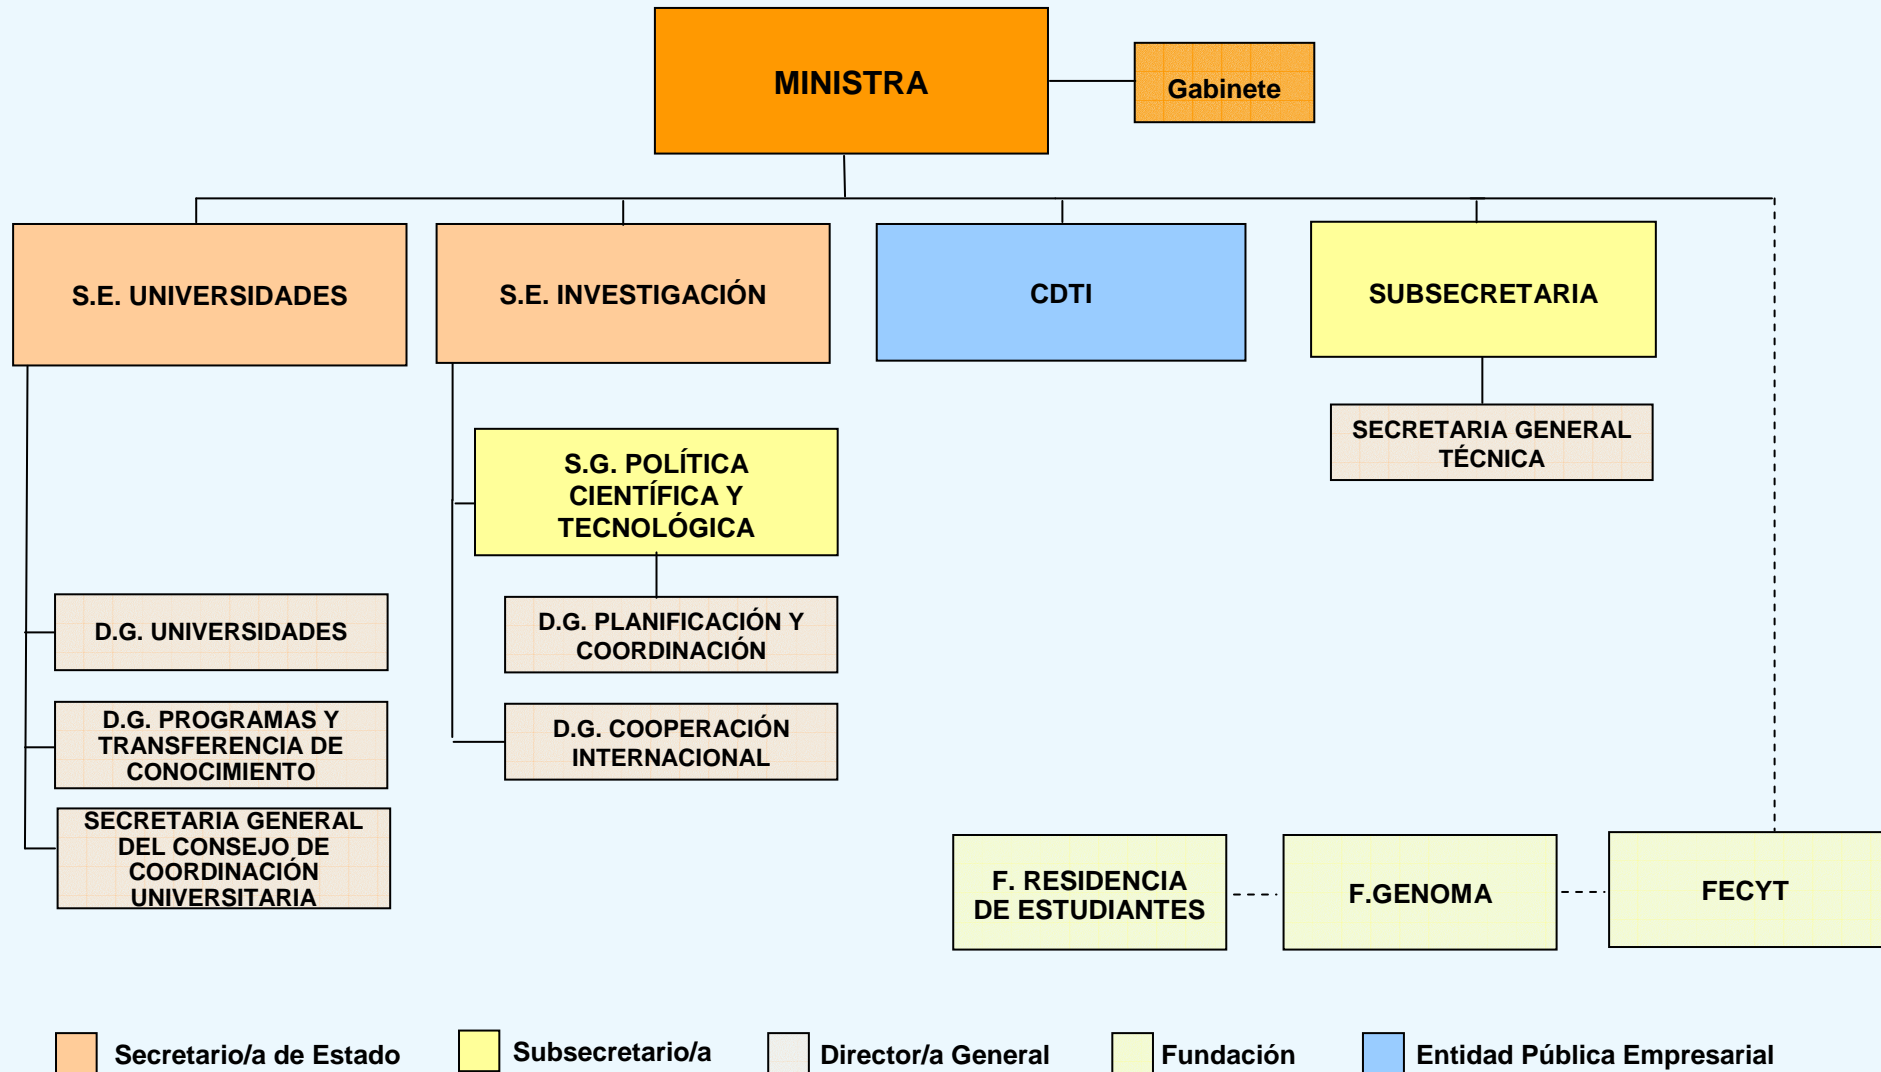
MINISTRA

Gabinete

S.E. UNIVERSIDADES

S.E. INVESTIGACIÓN

CDTI

SUBSECRETARIA

SECRETARIA GENERAL TÉCNICA

S.G. POLÍTICA CIENTÍFICA Y TECNOLÓGICA

D.G. UNIVERSIDADES

D.G. PLANIFICACIÓN Y COORDINACIÓN

D.G. PROGRAMAS Y TRANSFERENCIA DE CONOCIMIENTO

D.G. COOPERACIÓN INTERNACIONAL

SECRETARIA GENERAL DEL CONSEJO DE COORDINACIÓN UNIVERSITARIA

F. RESIDENCIA DE ESTUDIANTES

F.GENOMA

FECYT

Secretario/a de Estado

Subsecretario/a

Director/a General

Fundación

Entidad Pública Empresarial